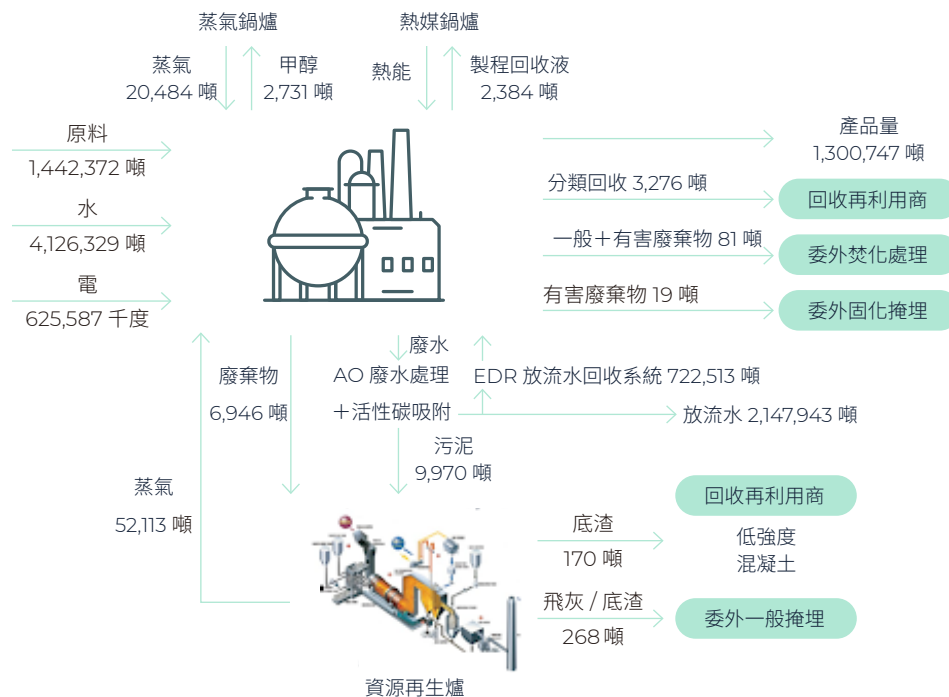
蒸氣鍋爐

熱媒鍋爐

蒸氣
20,484 噸

甲醇
2,731 噸

熱能

製程回收液
2,384 噸

原料
1,442,372 噸

水
4,126,329 噸

電
625,587 千度

產品量
1,300,747 噸

分類回收 3,276 噸

回收再利用商

一般＋有害廢棄物 81 噸

委外焚化處理

有害廢棄物 19 噸

委外固化掩埋

廢棄物
6,946 噸

廢水
AO 廢水處理
＋活性碳吸附

EDR 放流水回收系統 722,513 噸

放流水 2,147,943 噸

污泥
9,970 噸

蒸氣
52,113 噸

底渣
170 噸

回收再利用商

低強度
混凝土

飛灰 / 底渣
268 噸

委外一般掩埋

資源再生爐